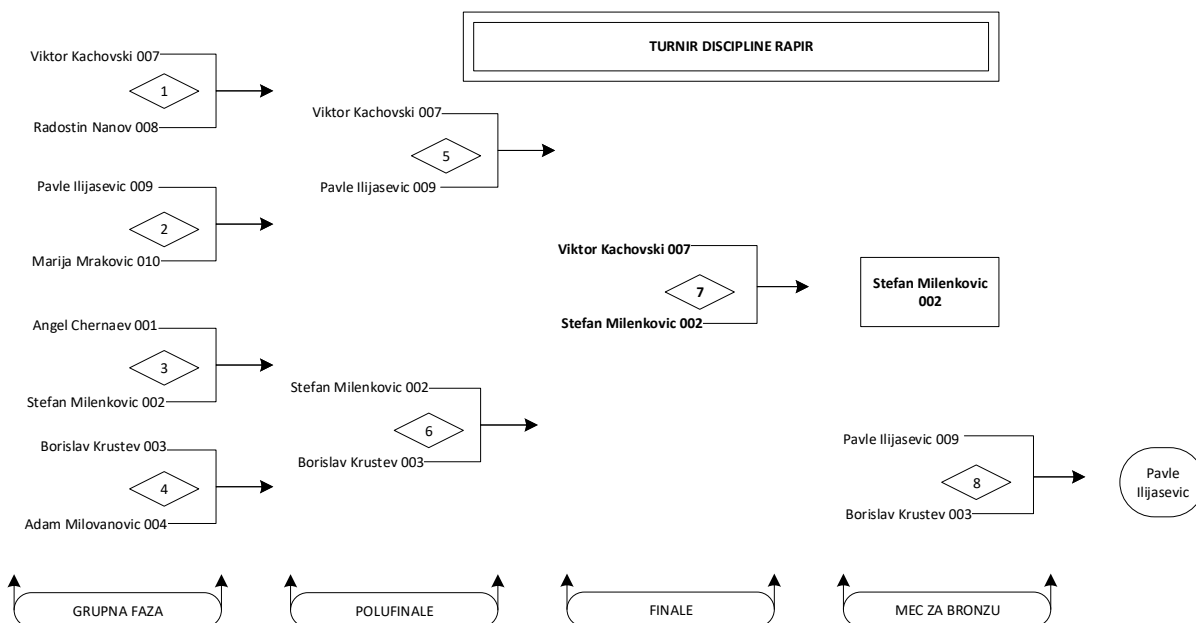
TURNIR DISCIPLINE RAPIR

Viktor Kachovski 007
1
Radostin Nanov 008

Pavle Ilijasevic 009
2
Marija Mrakovic 010

Angel Chernaev 001
3
Stefan Milenkovic 002

Borislav Krustev 003
4
Adam Milovanovic 004

Viktor Kachovski 007
5
Pavle Ilijasevic 009

Stefan Milenkovic 002
6
Borislav Krustev 003

Viktor Kachovski 007
7
Stefan Milenkovic 002

Stefan Milenkovic 002

Pavle Ilijasevic 009
8
Borislav Krustev 003

Pavle Ilijasevic

GRUPNA FAZA

POLUFINALE

FINALE

MEC ZA BRONZU